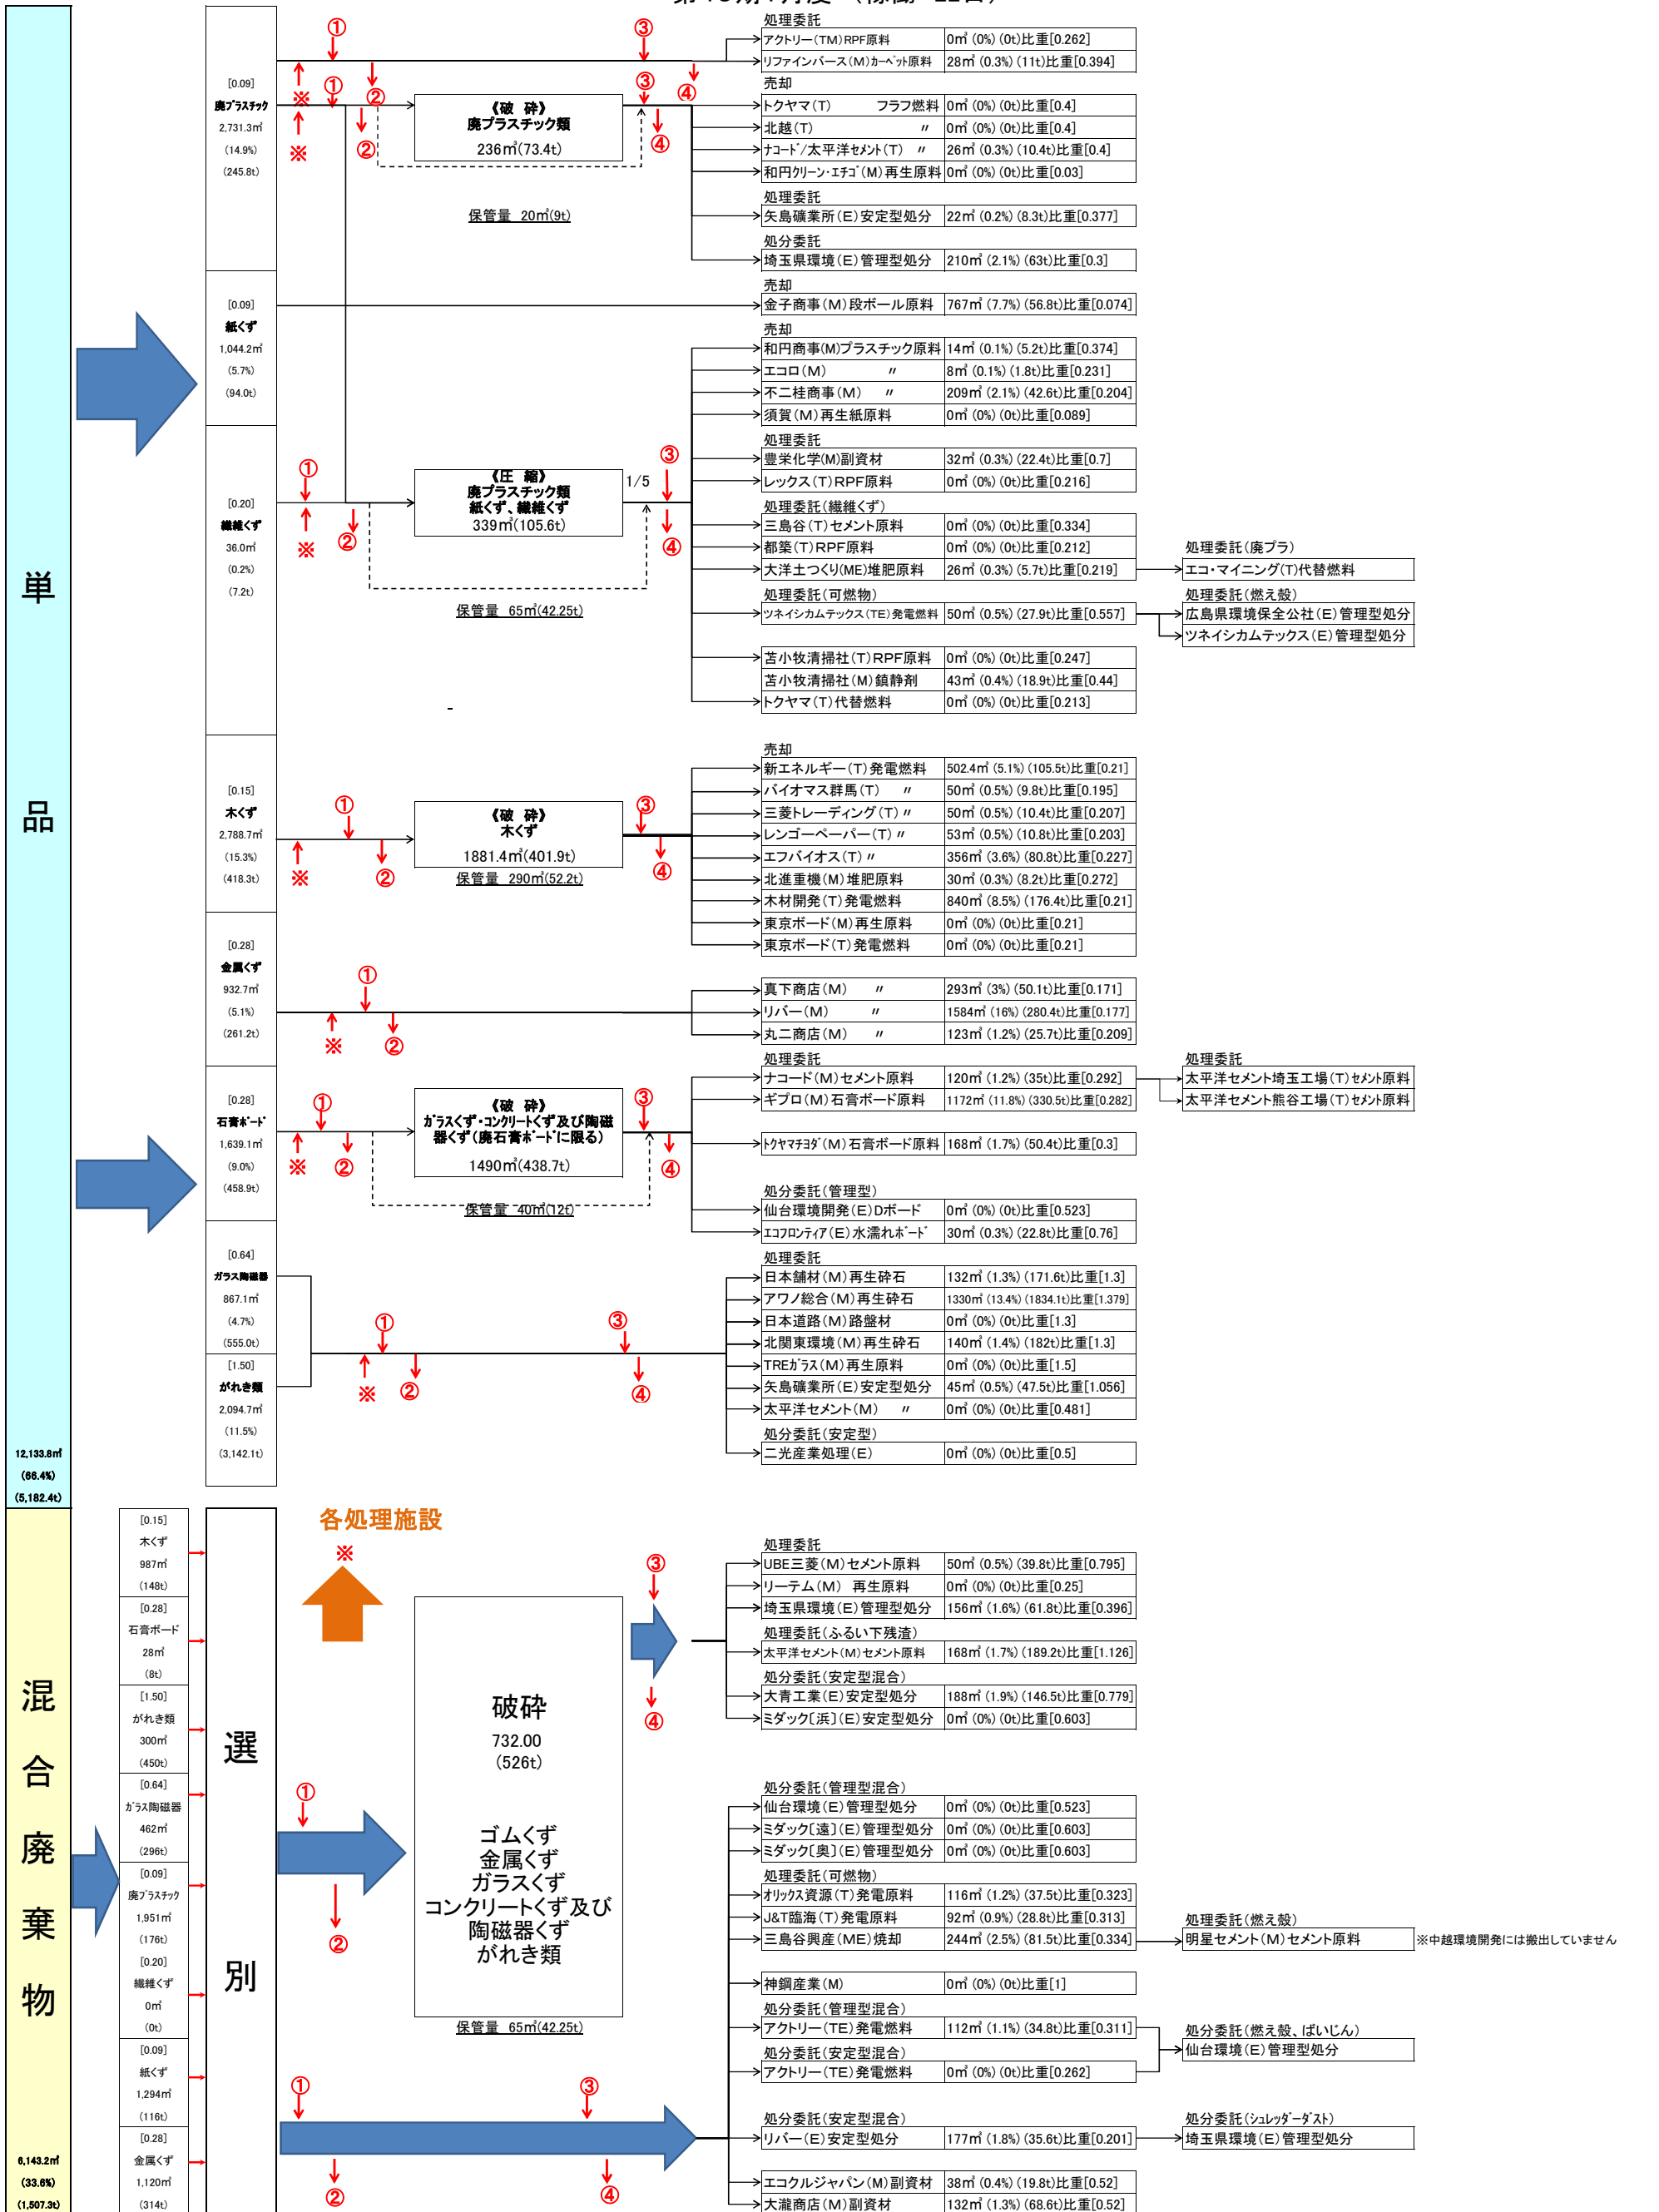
単

品

12,133.8㎥
(66.4%)
(5,182.4t)

[0.09]
廃プラスチック
2,731.3㎥
(14.9%)
(245.8t)

①
③
※
①
②
③
④
※
②
④

《破　砕》
廃プラスチック類
236㎥(73.4t)

保管量　20㎥(9t)

処理委託
| アクトリー(TM)RPF原料 | 0㎥ (0%) (0t)比重[0.262] |
| リファインバース(M)カーペット原料 | 28㎥ (0.3%) (11t)比重[0.394] |

売却
| トクヤマ(T)　　フラフ燃料 | 0㎥ (0%) (0t)比重[0.4] |
| 北越(T)　　〃 | 0㎥ (0%) (0t)比重[0.4] |
| ナコード/太平洋セメント(T)　〃 | 26㎥ (0.3%) (10.4t)比重[0.4] |
| 和円グリーン・エナジ(M)再生原料 | 0㎥ (0%) (0t)比重[0.03] |

処理委託
| 矢島礦業所(E)安定型処分 | 22㎥ (0.2%) (8.3t)比重[0.377] |

処分委託
| 埼玉県環境(E)管理型処分 | 210㎥ (2.1%) (63t)比重[0.3] |

[0.09]
紙くず
1,044.2㎥
(5.7%)
(94.0t)

売却
| 金子商事(M)段ボール原料 | 767㎥ (7.7%) (56.8t)比重[0.074] |

[0.20]
繊維くず
36.0㎥
(0.2%)
(7.2t)

①
※
②

《圧　縮》
廃プラスチック類
紙くず、繊維くず
339㎥(105.6t)

1/5
③
④

保管量　65㎥(42.25t)

売却
| 和円商事(M)プラスチック原料 | 14㎥ (0.1%) (5.2t)比重[0.374] |
| エコロ(M)　〃 | 8㎥ (0.1%) (1.8t)比重[0.231] |
| 不二桂商事(M)　〃 | 209㎥ (2.1%) (42.6t)比重[0.204] |
| 須賀(M)再生紙原料 | 0㎥ (0%) (0t)比重[0.089] |

処理委託
| 豊栄化学(M)副資材 | 32㎥ (0.3%) (22.4t)比重[0.7] |
| レックス(T)RPF原料 | 0㎥ (0%) (0t)比重[0.216] |

処理委託(繊維くず)
| 三島谷(T)セメント原料 | 0㎥ (0%) (0t)比重[0.334] |
| 都築(T)RPF原料 | 0㎥ (0%) (0t)比重[0.212] |
| 大洋土つくり(ME)堆肥原料 | 26㎥ (0.3%) (5.7t)比重[0.219] |

処理委託(廃プラ)
エコ・マイニング(T)代替燃料

処理委託(可燃物)
| ツネイシカムテックス(TE)発電燃料 | 50㎥ (0.5%) (27.9t)比重[0.557] |

処理委託(燃え殻)
広島県環境保全公社(E)管理型処分
ツネイシカムテックス(E)管理型処分

| 苫小牧清掃社(T)RPF原料 | 0㎥ (0%) (0t)比重[0.247] |
| 苫小牧清掃社(M)鎮静剤 | 43㎥ (0.4%) (18.9t)比重[0.44] |
| トクヤマ(T)代替燃料 | 0㎥ (0%) (0t)比重[0.213] |

[0.15]
木くず
2,788.7㎥
(15.3%)
(418.3t)

①
※
②

《破　砕》
木くず
1881.4㎥(401.9t)
保管量　290㎥(52.2t)

③
④

売却
| 新エネルギー(T)発電燃料 | 502.4㎥ (5.1%) (105.5t)比重[0.21] |
| バイオマス群馬(T)　〃 | 50㎥ (0.5%) (9.8t)比重[0.195] |
| 三菱トレーディング(T)〃 | 50㎥ (0.5%) (10.4t)比重[0.207] |
| レンゴーペーパー(T)〃 | 53㎥ (0.5%) (10.8t)比重[0.203] |
| エフバイオス(T)〃 | 356㎥ (3.6%) (80.8t)比重[0.227] |
| 北進重機(M)堆肥原料 | 30㎥ (0.3%) (8.2t)比重[0.272] |
| 木材開発(T)発電燃料 | 840㎥ (8.5%) (176.4t)比重[0.21] |
| 東京ボード(M)再生原料 | 0㎥ (0%) (0t)比重[0.21] |
| 東京ボード(T)発電燃料 | 0㎥ (0%) (0t)比重[0.21] |

[0.28]
金属くず
932.7㎥
(5.1%)
(261.2t)

①
※
②

| 真下商店(M)　〃 | 293㎥ (3%) (50.1t)比重[0.171] |
| リバー(M)　〃 | 1584㎥ (16%) (280.4t)比重[0.177] |
| 丸二商店(M)　〃 | 123㎥ (1.2%) (25.7t)比重[0.209] |

[0.28]
石膏ボード
1,639.1㎥
(9.0%)
(458.9t)

①
※
②

《破　砕》
ガラスくず・コンクリートくず及び陶磁器くず(廃石膏ボードに限る)
1490㎥(438.7t)

③
④

保管量　40㎥(12t)

処理委託
| ナコード(M)セメント原料 | 120㎥ (1.2%) (35t)比重[0.292] |
| ギプロ(M)石膏ボード原料 | 1172㎥ (11.8%) (330.5t)比重[0.282] |

処理委託
太平洋セメント埼玉工場(T)セメント原料
太平洋セメント熊谷工場(T)セメント原料

| トクヤマチヨダ(M)石膏ボード原料 | 168㎥ (1.7%) (50.4t)比重[0.3] |

処分委託(管理型)
| 仙台環境開発(E)Dボード | 0㎥ (0%) (0t)比重[0.523] |
| エコフロンティア(E)水濡れボード | 30㎥ (0.3%) (22.8t)比重[0.76] |

[0.64]
ガラス陶磁器
867.1㎥
(4.7%)
(555.0t)

[1.50]
がれき類
2,094.7㎥
(11.5%)
(3,142.1t)

①
③
※
②
④

処理委託
| 日本舗材(M)再生砕石 | 132㎥ (1.3%) (171.6t)比重[1.3] |
| アワノ総合(M)再生砕石 | 1330㎥ (13.4%) (1834.1t)比重[1.379] |
| 日本道路(M)路盤材 | 0㎥ (0%) (0t)比重[1.3] |
| 北関東環境(M)再生砕石 | 140㎥ (1.4%) (182t)比重[1.3] |
| TREガラス(M)再生原料 | 0㎥ (0%) (0t)比重[1.5] |
| 矢島礦業所(E)安定型処分 | 45㎥ (0.5%) (47.5t)比重[1.056] |
| 太平洋セメント(M)　〃 | 0㎥ (0%) (0t)比重[0.481] |

処分委託(安定型)
| 二光産業処理(E) | 0㎥ (0%) (0t)比重[0.5] |

混

合

廃

棄

物

6,143.2㎥
(33.6%)
(1,507.3t)

[0.15]
木くず
987㎥
(148t)

[0.28]
石膏ボード
28㎥
(8t)

[1.50]
がれき類
300㎥
(450t)

[0.64]
ガラス陶磁器
462㎥
(296t)

[0.09]
廃プラスチック
1,951㎥
(176t)

[0.20]
繊維くず
0㎥
(0t)

[0.09]
紙くず
1,294㎥
(116t)

[0.28]
金属くず
1,120㎥
(314t)

選

別

各処理施設
※

①
②

破砕
732.00
(526t)

ゴムくず
金属くず
ガラスくず
コンクリートくず及び
陶磁器くず
がれき類

保管量　65㎥(42.25t)

③
④

①
③
②
④

処理委託
| UBE三菱(M)セメント原料 | 50㎥ (0.5%) (39.8t)比重[0.795] |
| リーテム(M)　再生原料 | 0㎥ (0%) (0t)比重[0.25] |
| 埼玉県環境(E)管理型処分 | 156㎥ (1.6%) (61.8t)比重[0.396] |

処理委託(ふるい下残渣)
| 太平洋セメント(M)セメント原料 | 168㎥ (1.7%) (189.2t)比重[1.126] |

処分委託(安定型混合)
| 大青工業(E)安定型処分 | 188㎥ (1.9%) (146.5t)比重[0.779] |
| ミダック[浜](E)安定型処分 | 0㎥ (0%) (0t)比重[0.603] |

処分委託(管理型混合)
| 仙台環境(E)管理型処分 | 0㎥ (0%) (0t)比重[0.523] |
| ミダック[遠](E)管理型処分 | 0㎥ (0%) (0t)比重[0.603] |
| ミダック[奥](E)管理型処分 | 0㎥ (0%) (0t)比重[0.603] |

処理委託(可燃物)
| オリックス資源(T)発電燃料 | 116㎥ (1.2%) (37.5t)比重[0.323] |
| J&T臨海(T)発電原料 | 92㎥ (0.9%) (28.8t)比重[0.313] |
| 三島谷興産(ME)焼却 | 244㎥ (2.5%) (81.5t)比重[0.334] |

処理委託(燃え殻)
明星セメント(M)セメント原料
※中越環境開発には搬出していません

| 神鋼産業(M) | 0㎥ (0%) (0t)比重[1] |

処分委託(管理型混合)
| アクトリー(TE)発電燃料 | 112㎥ (1.1%) (34.8t)比重[0.311] |

処分委託(安定型混合)
| アクトリー(TE)発電燃料 | 0㎥ (0%) (0t)比重[0.262] |

処分委託(燃え殻、ばいじん)
仙台環境(E)管理型処分

処分委託(安定型混合)
| リバー(E)安定型処分 | 177㎥ (1.8%) (35.6t)比重[0.201] |

処分委託(シュレッダーダスト)
埼玉県環境(E)管理型処分

| エコクルジャパン(M)副資材 | 38㎥ (0.4%) (19.8t)比重[0.52] |
| 大瀧商店(M)副資材 | 132㎥ (1.3%) (68.6t)比重[0.52] |